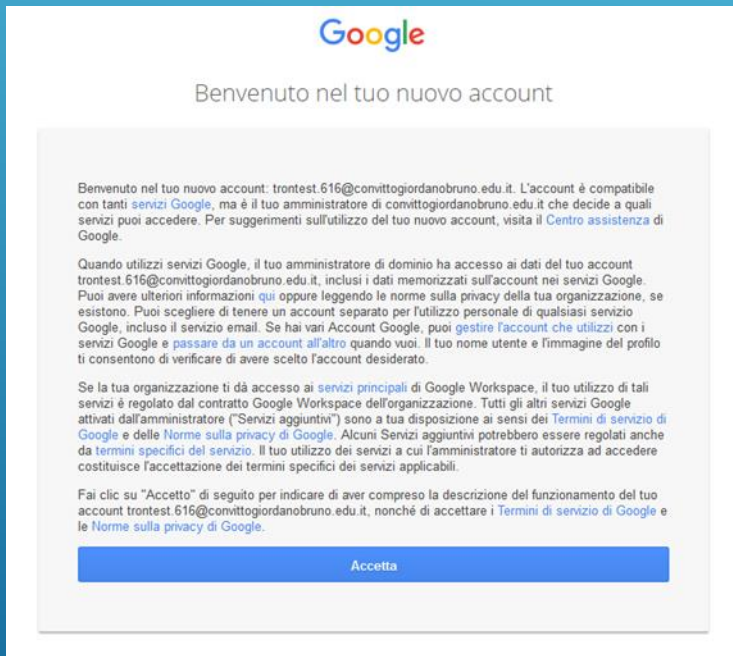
Google

Benvenuto nel tuo nuovo account

Benvenuto nel tuo nuovo account: trontest.616@convittogiordanobruno.edu.it. L'account è compatibile con tanti servizi Google, ma è il tuo amministratore di convittogiordanobruno.edu.it che decide a quali servizi puoi accedere. Per suggerimenti sull'utilizzo del tuo nuovo account, visita il Centro assistenza di Google.

Quando utilizzi servizi Google, il tuo amministratore di dominio ha accesso ai dati del tuo account trontest.616@convittogiordanobruno.edu.it, inclusi i dati memorizzati sull'account nei servizi Google. Puoi avere ulteriori informazioni qui oppure leggendo le norme sulla privacy della tua organizzazione, se esistono. Puoi scegliere di tenere un account separato per l'utilizzo personale di qualsiasi servizio Google, incluso il servizio email. Se hai vari Account Google, puoi gestire l'account che utilizzi con i servizi Google e passare da un account all'altro quando vuoi. Il tuo nome utente e l'immagine del profilo ti consentono di verificare di avere scelto l'account desiderato.

Se la tua organizzazione ti dà accesso ai servizi principali di Google Workspace, il tuo utilizzo di tali servizi è regolato dal contratto Google Workspace dell'organizzazione. Tutti gli altri servizi Google attivati dall'amministratore ("Servizi aggiuntivi") sono a tua disposizione ai sensi dei Termini di servizio di Google e delle Norme sulla privacy di Google. Alcuni Servizi aggiuntivi potrebbero essere regolati anche da termini specifici del servizio. Il tuo utilizzo dei servizi a cui l'amministratore ti autorizza ad accedere costituisce l'accettazione dei termini specifici dei servizi applicabili.

Fai clic su "Accetto" di seguito per indicare di aver compreso la descrizione del funzionamento del tuo account trontest.616@convittogiordanobruno.edu.it, nonché di accettare i Termini di servizio di Google e le Norme sulla privacy di Google.

Accetta